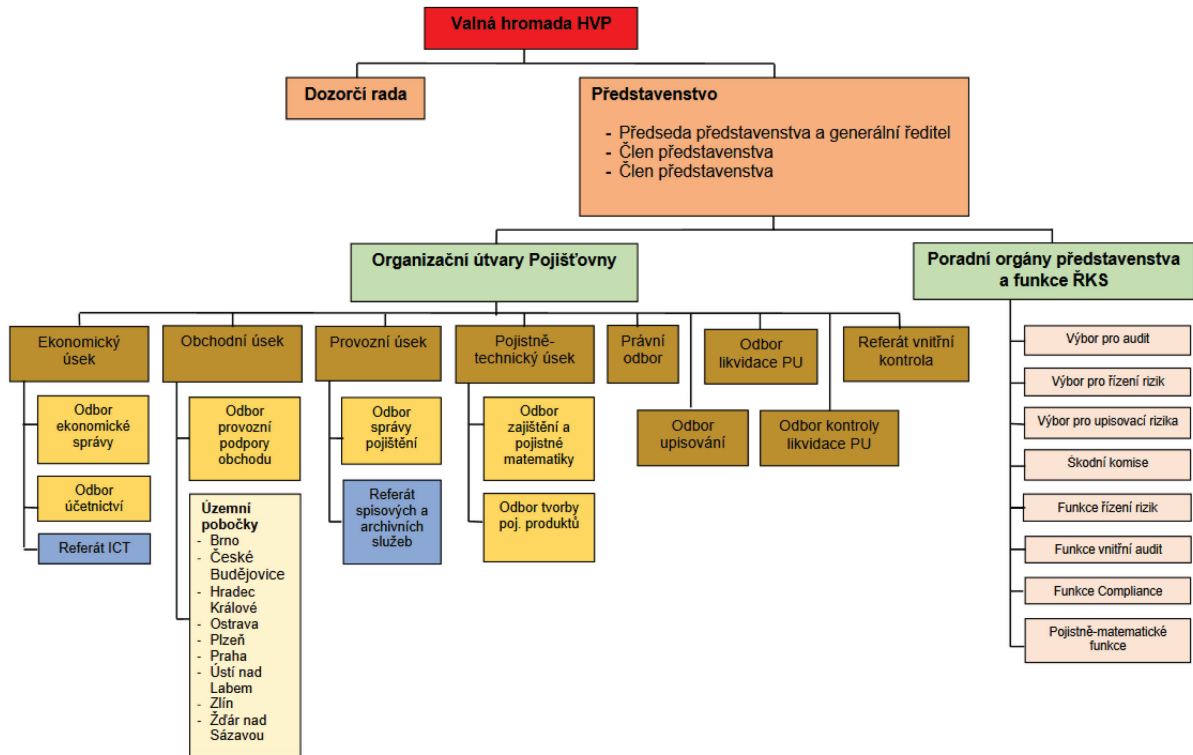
Valná hromada HVP

Dozorčí rada

Představenstvo
- Předseda představenstva a generální ředitel
- Člen představenstva
- Člen představenstva

Organizační útvary Pojišťovny

Poradní orgány představenstva a funkce ŘKS

Ekonomický úsek

Odbor ekonomické správy

Odbor účetnictví

Referát ICT

Obchodní úsek

Odbor provozní podpory obchodu

Územní pobočky
- Brno
- České Budějovice
- Hradec Králové
- Ostrava
- Plzeň
- Praha
- Ústí nad Labem
- Zlín
- Žďár nad Sázavou

Provozní úsek

Odbor správy pojištění

Referát spisových a archivních služeb

Pojistně-technický úsek

Odbor zajištění a pojistné matematiky

Odbor tvorby poj. produktů

Právní odbor

Odbor upisování

Odbor likvidace PU

Odbor kontroly likvidace PU

Referát vnitřní kontrola

Výbor pro audit

Výbor pro řízení rizik

Výbor pro upisovací rizika

Škodní komise

Funkce řízení rizik

Funkce vnitřní audit

Funkce Compliance

Pojistně-matematické funkce